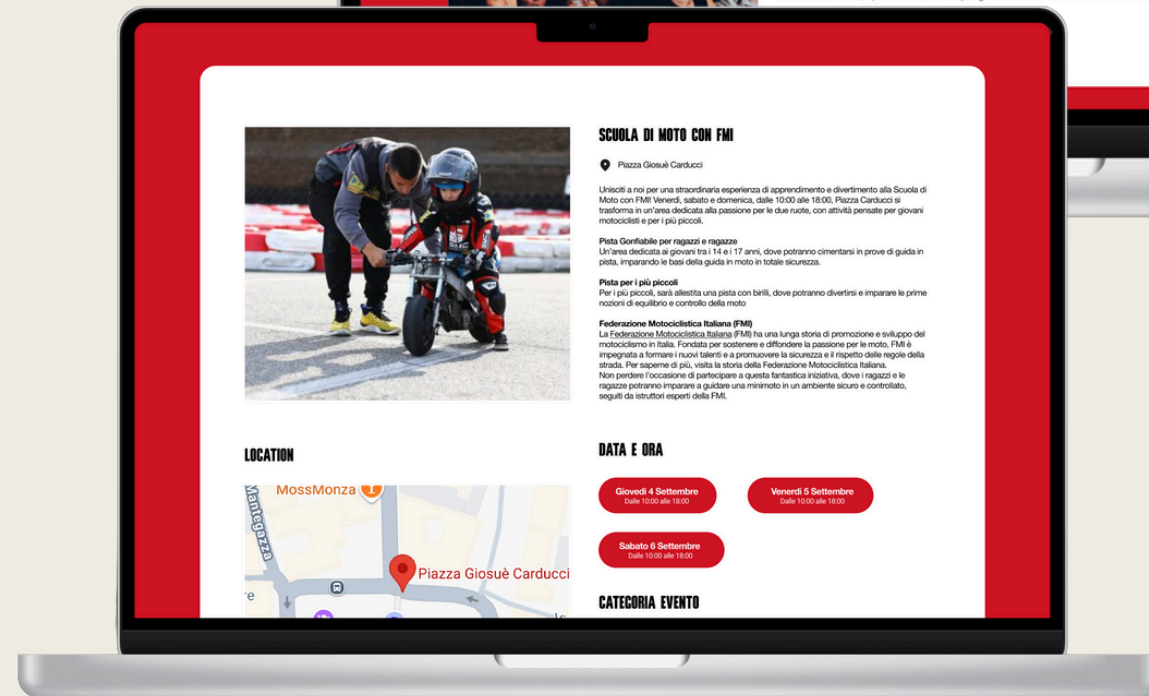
SCUOLA DI MOTO CON FMI

Piazza Giosuè Carducci

Unisciti a noi per una straordinaria esperienza di apprendimento e divertimento alla Scuola di Moto con FMI! Venerdì, sabato e domenica, dalle 10:00 alle 18:00, Piazza Carducci si trasforma in un'area dedicata alla passione per le due ruote, con attività pensate per giovani motociclisti e per i più piccoli.

Pista Gonfiabile per ragazzi e ragazze
Un'area dedicata ai giovani tra i 14 e i 17 anni, dove potranno cimentarsi in prove di guida in pista, imparando le basi della guida in moto in totale sicurezza.

Pista per i più piccoli
Per i più piccoli, sarà allestita una pista con birilli, dove potranno divertirsi e imparare le prime nozioni di equilibrio e controllo della moto

Federazione Motociclistica Italiana (FMI)
La Federazione Motociclistica Italiana (FMI) ha una lunga storia di promozione e sviluppo del motociclismo in Italia. Fondata per sostenere e diffondere la passione per le moto, FMI è impegnata a formare i nuovi talenti e a promuovere la sicurezza e il rispetto delle regole della strada. Per saperne di più, visita la storia della Federazione Motociclistica Italiana.
Non perdere l'occasione di partecipare a questa fantastica iniziativa, dove i ragazzi e le ragazze potranno imparare a guidare una minimoto in un ambiente sicuro e controllato, seguiti da istruttori esperti della FMI.

LOCATION

MossMonza
Mantegazza
Piazza Giosuè Carducci

DATA E ORA

Giovedì 4 Settembre
Dalle 10:00 alle 18:00

Venerdì 5 Settembre
Dalle 10:00 alle 18:00

Sabato 6 Settembre
Dalle 10:00 alle 18:00

CATEGORIA EVENTO